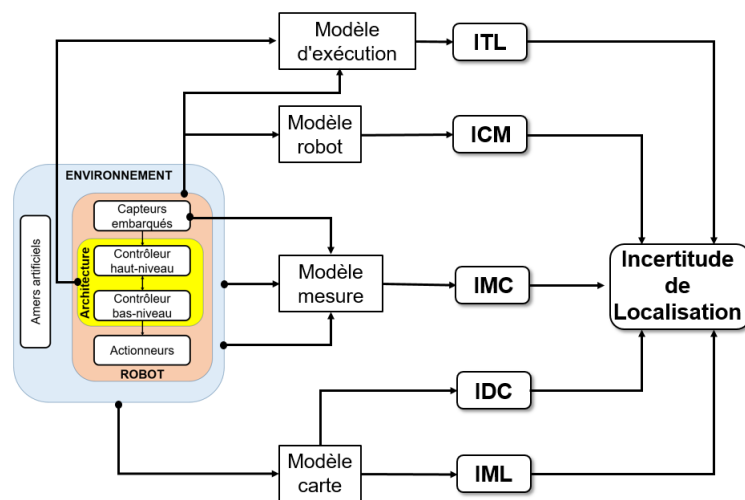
Modèle d'exécution

ITL

Modèle robot

ICM

ENVIRONNEMENT

Amers artificiels

Capteurs embarqués

Architecture

Contrôleur haut-niveau

Contrôleur bas-niveau

Actionneurs

ROBOT

Modèle mesure

IMC

Incertitude de Localisation

IDC

Modèle carte

IML